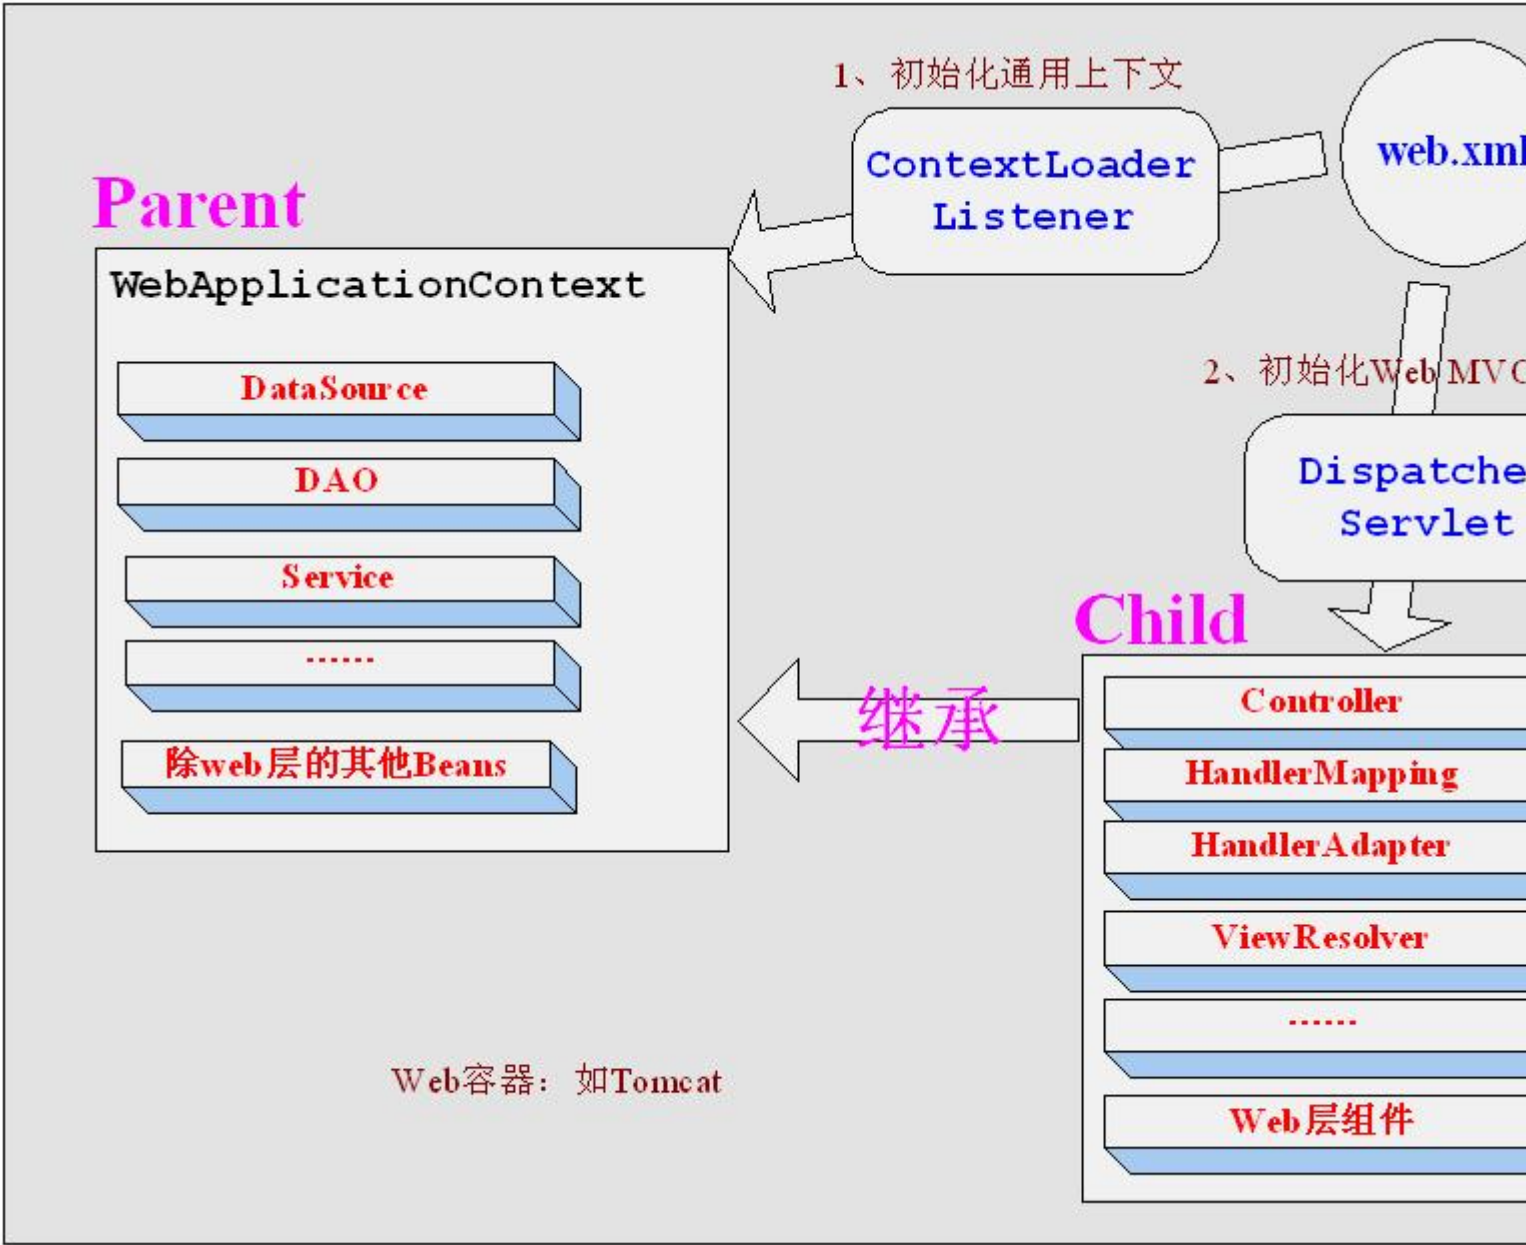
1、初始化通用上下文

ContextLoader Listener

web.xml

Parent

WebApplicationContext

DataSource

DAO

Service

......

除web层的其他Beans

2、初始化Web MVC

Dispatche Servlet

Child

继承

Controller

HandlerMapping

HandlerAdapter

ViewResolver

......

Web层组件

Web容器：如Tomcat